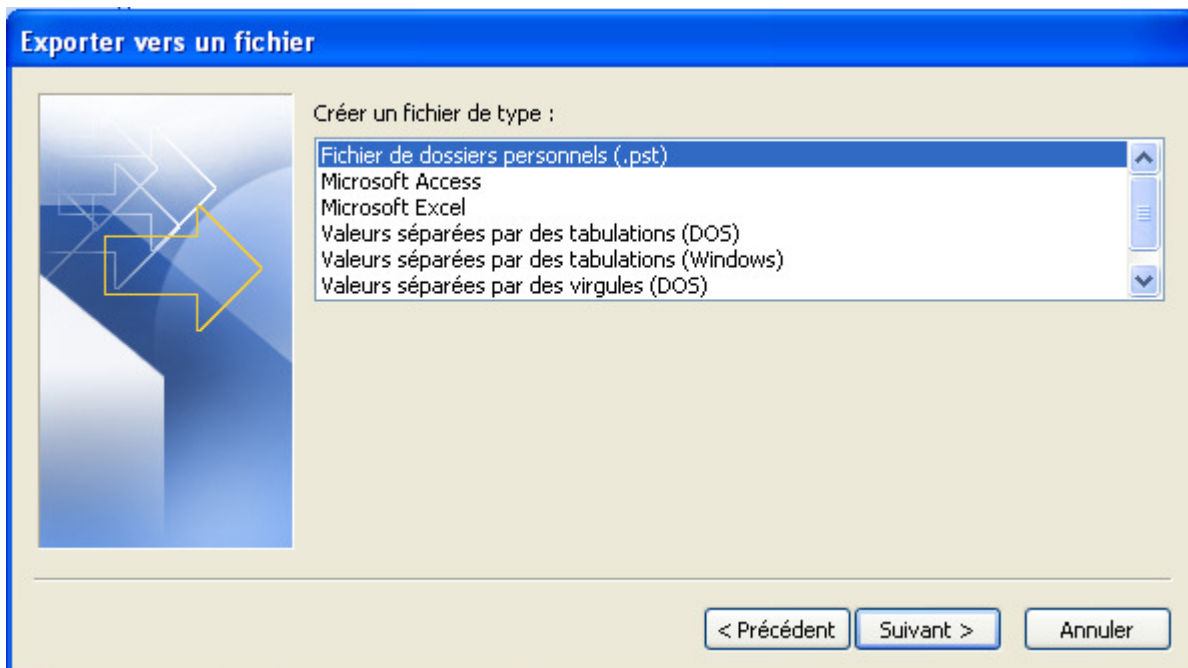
Exporter vers un fichier

Créer un fichier de type :

Fichier de dossiers personnels (.pst)
Microsoft Access
Microsoft Excel
Valeurs séparées par des tabulations (DOS)
Valeurs séparées par des tabulations (Windows)
Valeurs séparées par des virgules (DOS)

< Précédent
Suivant >
Annuler